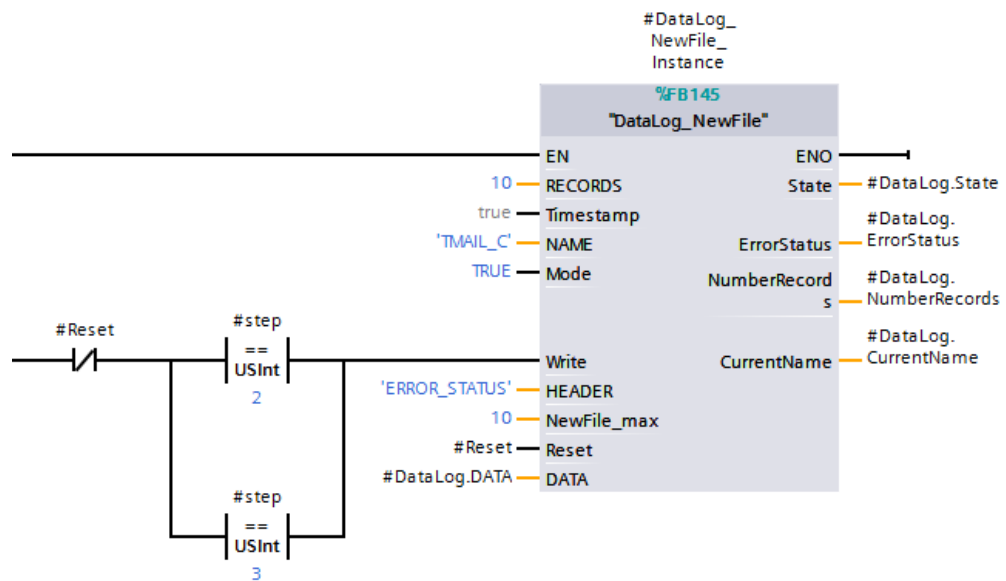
#DataLog_ NewFile_ Instance

%FB145
"DataLog_NewFile"

EN
ENO
10 RECORDS
State #DataLog.State
true Timestamp
'TMAIL_C' NAME
ErrorStatus #DataLog. ErrorStatus
TRUE Mode
NumberRecords #DataLog. NumberRecords
#Reset
#step
==
USInt
2
Write
CurrentName #DataLog. CurrentName
'ERROR_STATUS' HEADER
10 NewFile_max
#Reset Reset
#DataLog.DATA DATA
#step
==
USInt
3